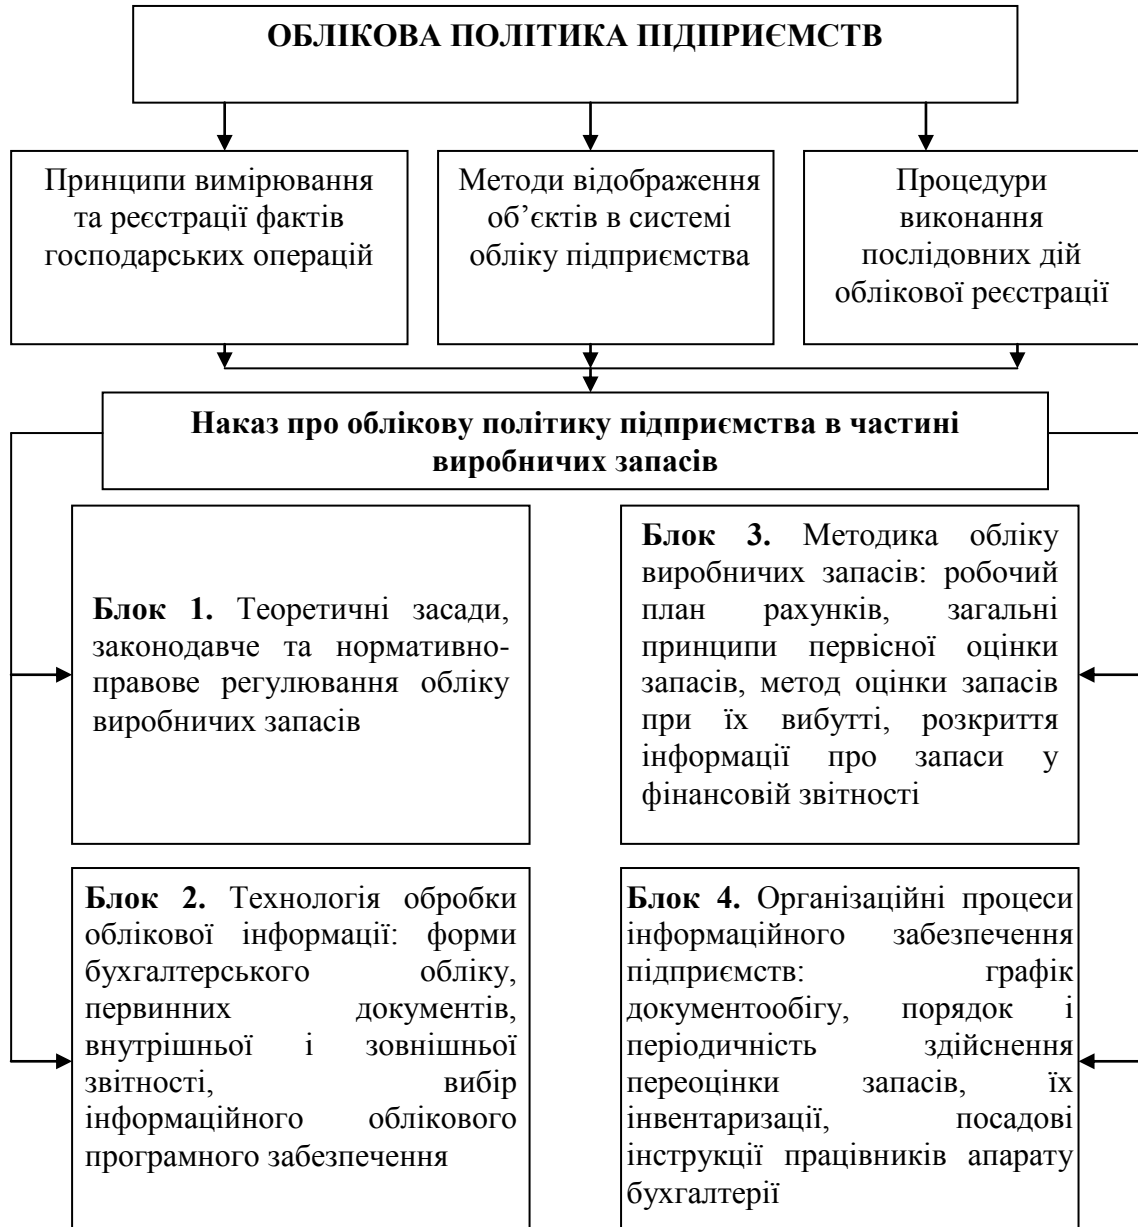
ОБЛІКОВА ПОЛІТИКА ПІДПРИЄМСТВ

Принципи вимірювання та реєстрації фактів господарських операцій

Методи відображення об'єктів в системі обліку підприємства

Процедури виконання послідовних дій облікової реєстрації

Наказ про облікову політику підприємства в частині виробничих запасів

Блок 1. Теоретичні засади, законодавче та нормативно-правове регулювання обліку виробничих запасів

Блок 2. Технологія обробки облікової інформації: форми бухгалтерського обліку, первинних документів, внутрішньої і зовнішньої звітності, вибір інформаційного облікового програмного забезпечення

Блок 3. Методика обліку виробничих запасів: робочий план рахунків, загальні принципи первісної оцінки запасів, метод оцінки запасів при їх вибутті, розкриття інформації про запаси у фінансовій звітності

Блок 4. Організаційні процеси інформаційного забезпечення підприємств: графік документообігу, порядок і періодичність здійснення переоцінки запасів, їх інвентаризації, посадові інструкції працівників апарату бухгалтерії